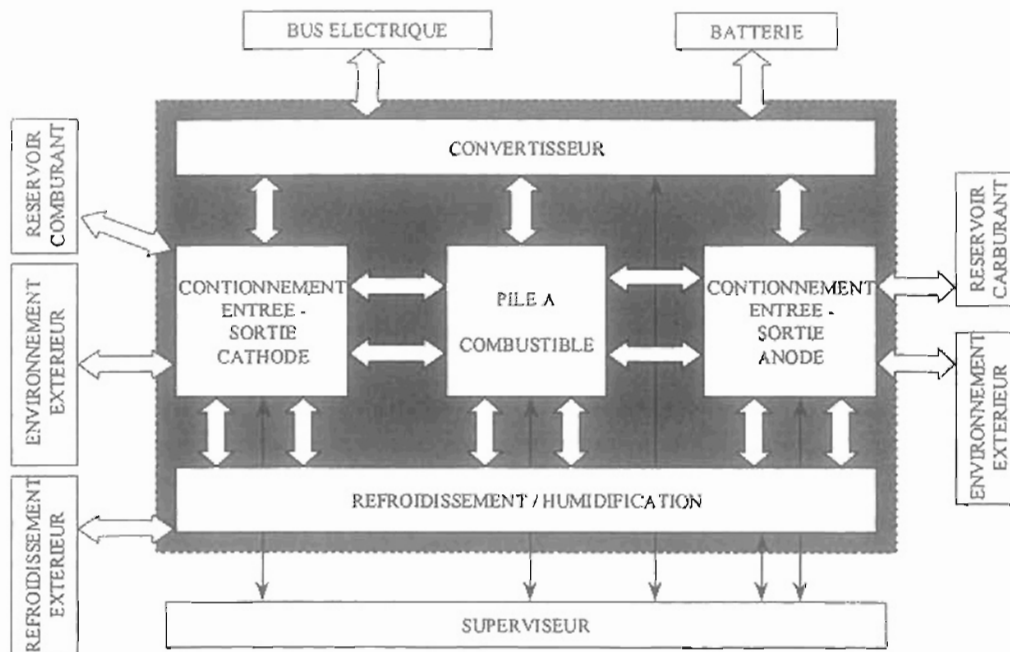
BUS ELECTRIQUE

BATTERIE

RESERVOIR COMBURANT

CONVERTISSEUR

RESERVOIR CARBURANT

ENVIRONNEMENT EXTERIEUR

CONTIONNEMENT ENTREE - SORTIE CATHODE

PILE A COMBUSTIBLE

CONTIONNEMENT ENTREE - SORTIE ANODE

ENVIRONNEMENT EXTERIEUR

REFROIDISSEMENT EXTERIEUR

REFROIDISSEMENT / HUMIDIFICATION

SUPERVISEUR